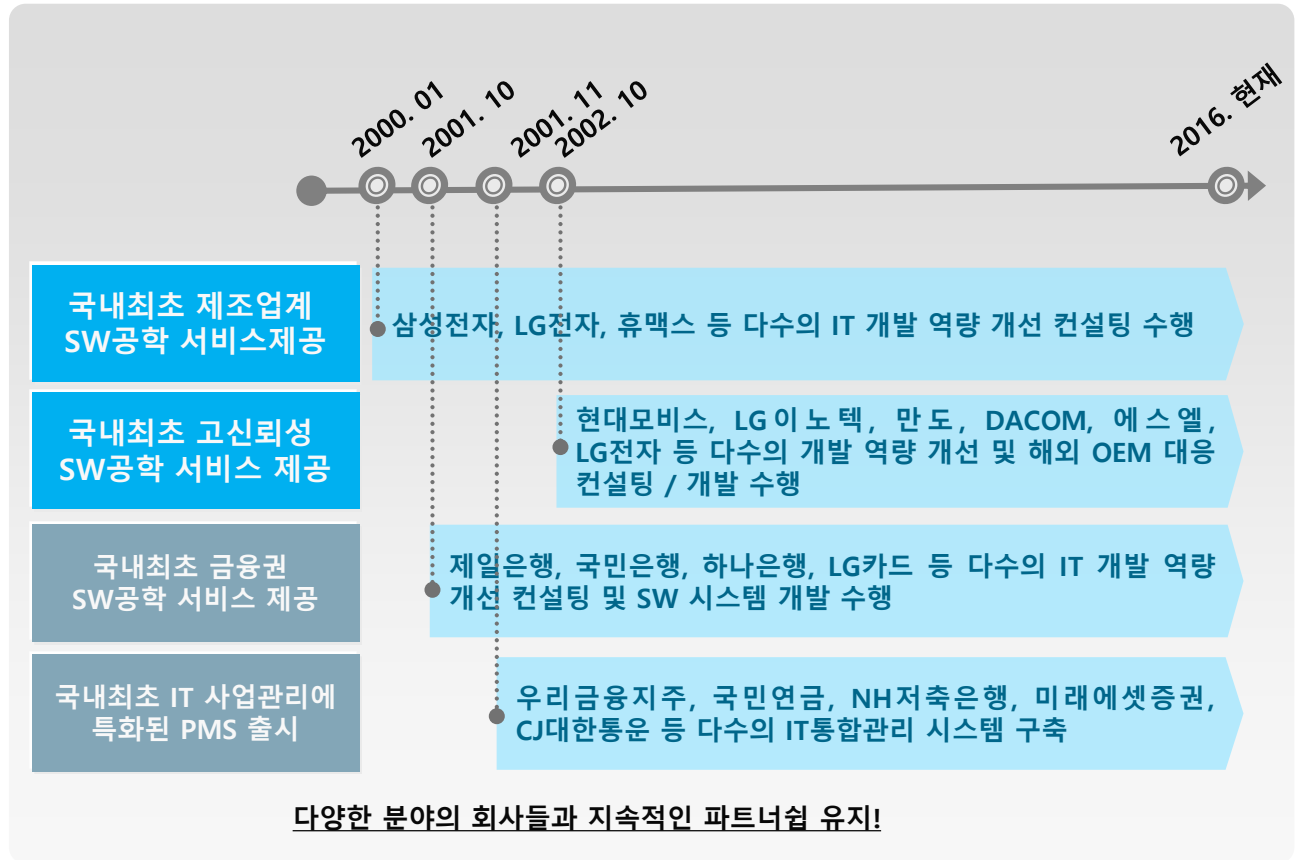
2000. 01
2001. 10
2001. 11
2002. 10
2016. 현재

국내최초 제조업계
SW공학 서비스제공

삼성전자, LG전자, 휴맥스 등 다수의 IT 개발 역량 개선 컨설팅 수행

국내최초 고신뢰성
SW공학 서비스 제공

현대모비스, LG이노텍, 만도, DACOM, 에스엘, LG전자 등 다수의 개발 역량 개선 및 해외 OEM 대응 컨설팅 / 개발 수행

국내최초 금융권
SW공학 서비스 제공

제일은행, 국민은행, 하나은행, LG카드 등 다수의 IT 개발 역량 개선 컨설팅 및 SW 시스템 개발 수행

국내최초 IT 사업관리에
특화된 PMS 출시

우리금융지주, 국민연금, NH저축은행, 미래에셋증권, CJ대한통운 등 다수의 IT통합관리 시스템 구축

다양한 분야의 회사들과 지속적인 파트너쉽 유지!